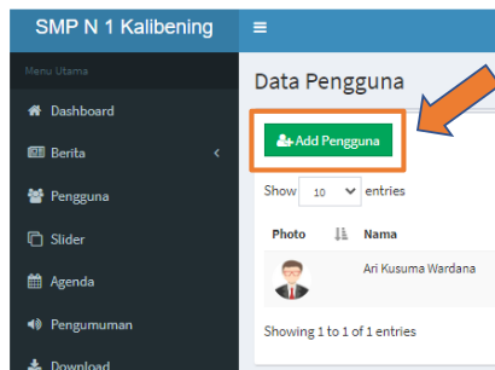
SMP N 1 Kalibening

≡

Menu Utama

Dashboard

Berita

Pengguna

Slider

Agenda

Pengumuman

Download

Data Pengguna

Add Pengguna

Show 10 entries

| Photo | Nama |
|---|---|
| | Ari Kusuma Wardana |

Showing 1 to 1 of 1 entries